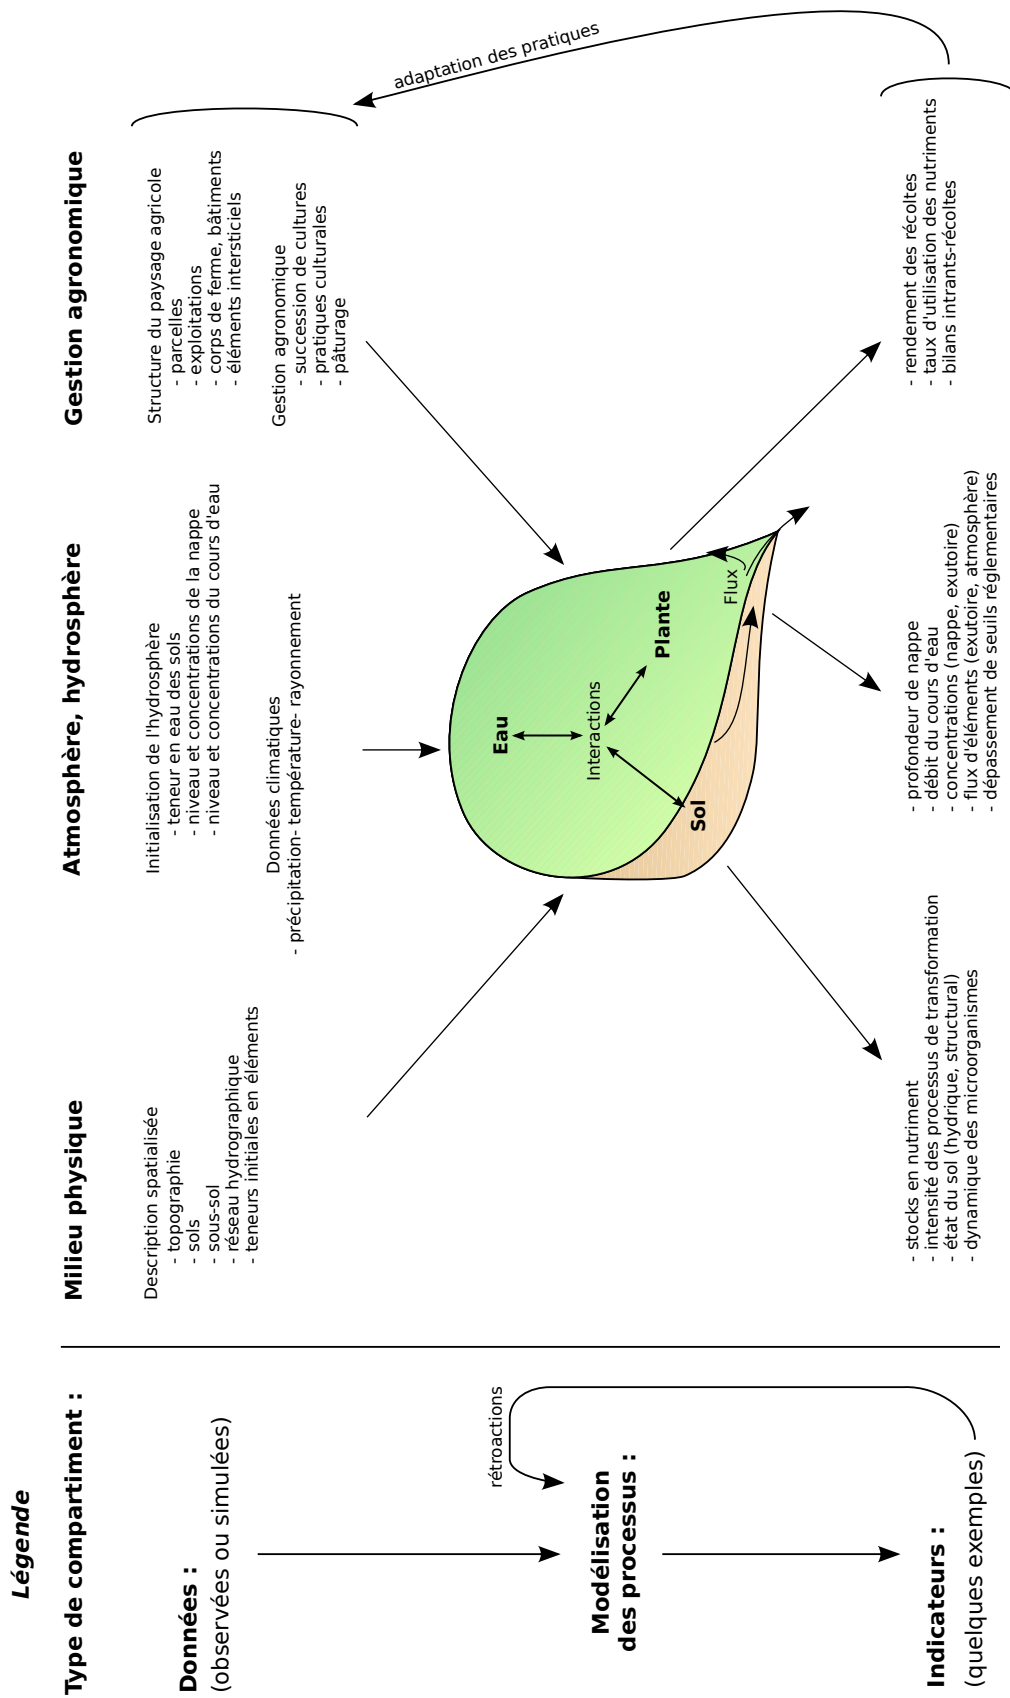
Légende

Type de compartiment :

Données :
(observées ou simulées)

rétroactions

Modélisation des processus :

Indicateurs :
(quelques exemples)

Milieu physique

Description spatialisée
- topographie
- sols
- sous-sol
- réseau hydrographique
- teneurs initiales en éléments

Atmosphère, hydrosphère

Initialisation de l'hydrosphère
- teneur en eau des sols
- niveau et concentrations de la nappe
- niveau et concentrations du cours d'eau

Données climatiques
- précipitation- température- rayonnement

Gestion agronomique

Structure du paysage agricole
- parcelles
- exploitations
- corps de ferme, bâtiments
- éléments intersticiels

Gestion agronomique
- succession de cultures
- pratiques culturales
- pâturage

adaptation des pratiques

Eau

Interactions

Plante

Sol

Flux

- stocks en nutriment
- intensité des processus de transformation
- état du sol (hydrique, structural)
- dynamique des microorganismes

- profondeur de nappe
- débit du cours d'eau
- concentrations (nappe, exutoire)
- flux d'éléments (exutoire, atmosphère)
- dépassement de seuils réglementaires

- rendement des récoltes
- taux d'utilisation des nutriments
- bilans intrants-récoltes